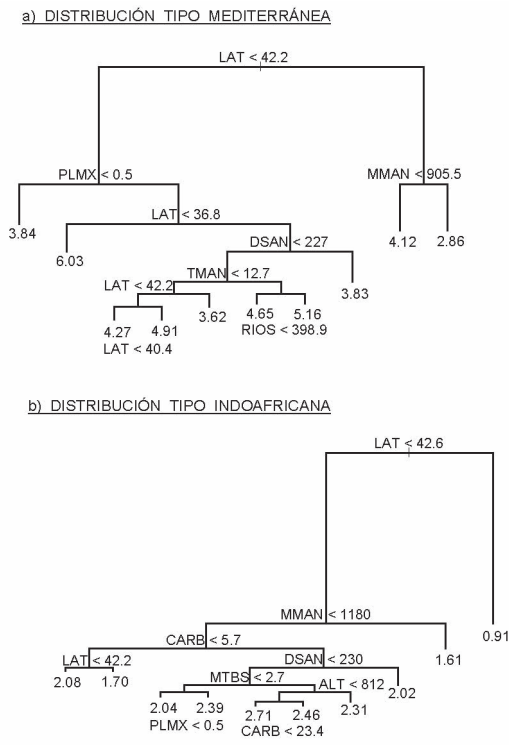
a) DISTRIBUCIÓN TIPO MEDITERRÁNEA

LAT < 42.2

PLMX < 0.5

MMAN < 905.5

3.84

LAT < 36.8

4.12

2.86

6.03

DSAN < 227

TMAN < 12.7

3.83

LAT < 42.2

3.62

4.65

5.16

4.27

4.91

RIOS < 398.9

LAT < 40.4

b) DISTRIBUCIÓN TIPO INDOAFRICANA

LAT < 42.6

MMAN < 1180

0.91

CARB < 5.7

1.61

LAT < 42.2

DSAN < 230

2.08

1.70

MTBS < 2.7

ALT < 812

2.02

2.04

2.39

2.71

2.46

2.31

PLMX < 0.5

CARB < 23.4